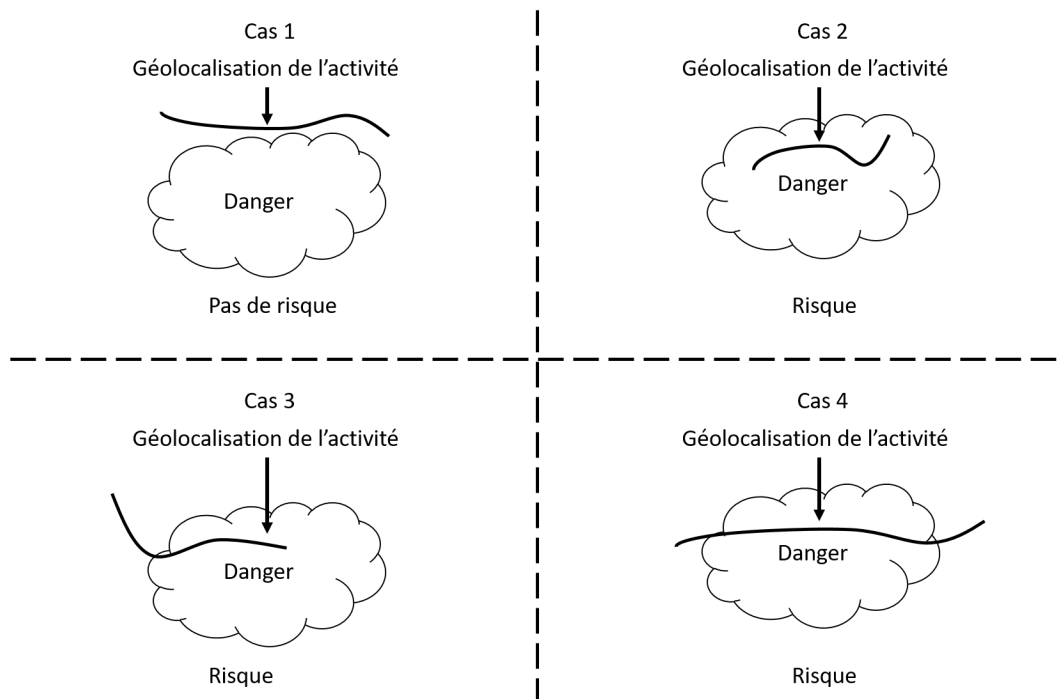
Cas 1
Géolocalisation de l’activité
Danger
Pas de risque

Cas 2
Géolocalisation de l’activité
Danger
Risque

Cas 3
Géolocalisation de l’activité
Danger
Risque

Cas 4
Géolocalisation de l’activité
Danger
Risque